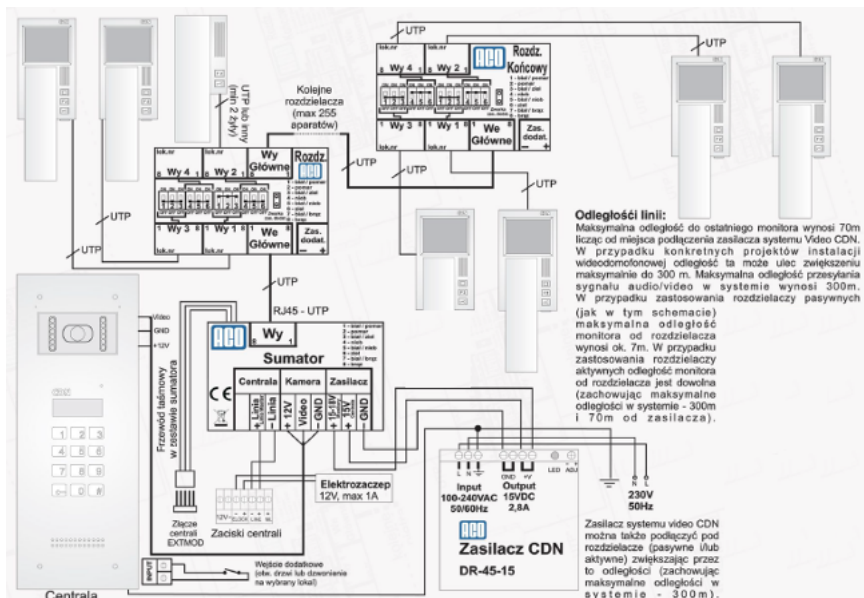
UTP

lok.nr

lok.nr

ACO Rozdz. Końcowy

Wy 4

Wy 2

UTP lub inny (min 2 żyły)

Kolejne rozdzielacza (max 255 aparatów)

Wy 3

Wy 1

We Główne

Zas. dodat.

UTP

lok.nr

lok.nr

Wy Główne

Rozdz. ACO

Wy 4

Wy 2

UTP

UTP

Wy 3

Wy 1

We Główne

Zas. dodat.

UTP

UTP

UTP

**Odległości linii:**
Maksymalna odległość do ostatniego monitora wynosi 70m licząc od miejsca podłączenia zasilacza systemu Video CDN. W przypadku konkretnych projektów instalacji wideodomofonowej odległość ta może ulec zwiększeniu maksymalnie do 300 m. Maksymalna odległość przesyłania sygnału audio/video w systemie wynosi 300m. W przypadku zastosowania rozdzielaczy pasywnych (jak w tym schemacie) maksymalna odległość monitora od rozdzielacza wynosi ok. 7m. W przypadku zastosowania rozdzielaczy aktywnych odległość monitora od rozdzielacza jest dowolna (zachowując maksymalne odległości w systemie - 300m i 70m od zasilacza).

RJ45 - UTP

Video

GND

+12V

ACO Wy

Sumator

Centrala

Kamera

Zasilacz

+ Linia

- Linia

+ 12V

Video

- GND

+ 15-18V

15V

GND

Przewód taśmowy w zestawie sumatora

Elektrozaczep 12V, max 1A

Złącze centrali EXTMOD

Zaciski centrali

Input 100-240VAC 50/60Hz

Output 15VDC 2,8A

230V 50Hz

ACO Zasilacz CDN

DR-45-15

Zasilacz systemu video CDN można także podłączyć pod rozdzielacze (pasywne i/lub aktywne) zwiększając przez to odległości (zachowując maksymalne odległości w systemie - 300m).

Wejście dodatkowe (otw. drzwi lub dzwonienia na wybrany lokal)

INPUT

Centrala